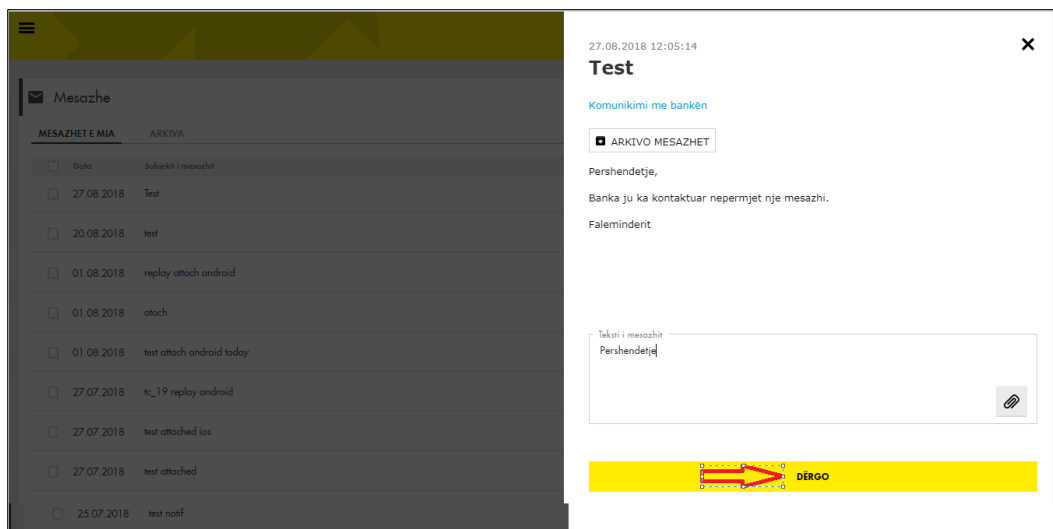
Mesazhe

MESAZHET E MIA ARKIVA

| | Data | Subjekti i mesazhit |
|---|---|---|
| ☐ | 27.08.2018 | Test |
| ☐ | 20.08.2018 | test |
| ☐ | 01.08.2018 | replay attach android |
| ☐ | 01.08.2018 | atach |
| ☐ | 01.08.2018 | test attach android today |
| ☐ | 27.07.2018 | tc_19 replay android |
| ☐ | 27.07.2018 | test attached ios |
| ☐ | 27.07.2018 | test attached |
| ☐ | 25.07.2018 | test notif |

27.08.2018 12:05:14

Test

Komunikimi me bankën

ARKIVO MESAZHET

Pershendetje,

Banka ju ka kontaktuar nepermjet nje mesazhi.

Faleminderit

Teksti i mesazhit

Pershendetje

DËRGO